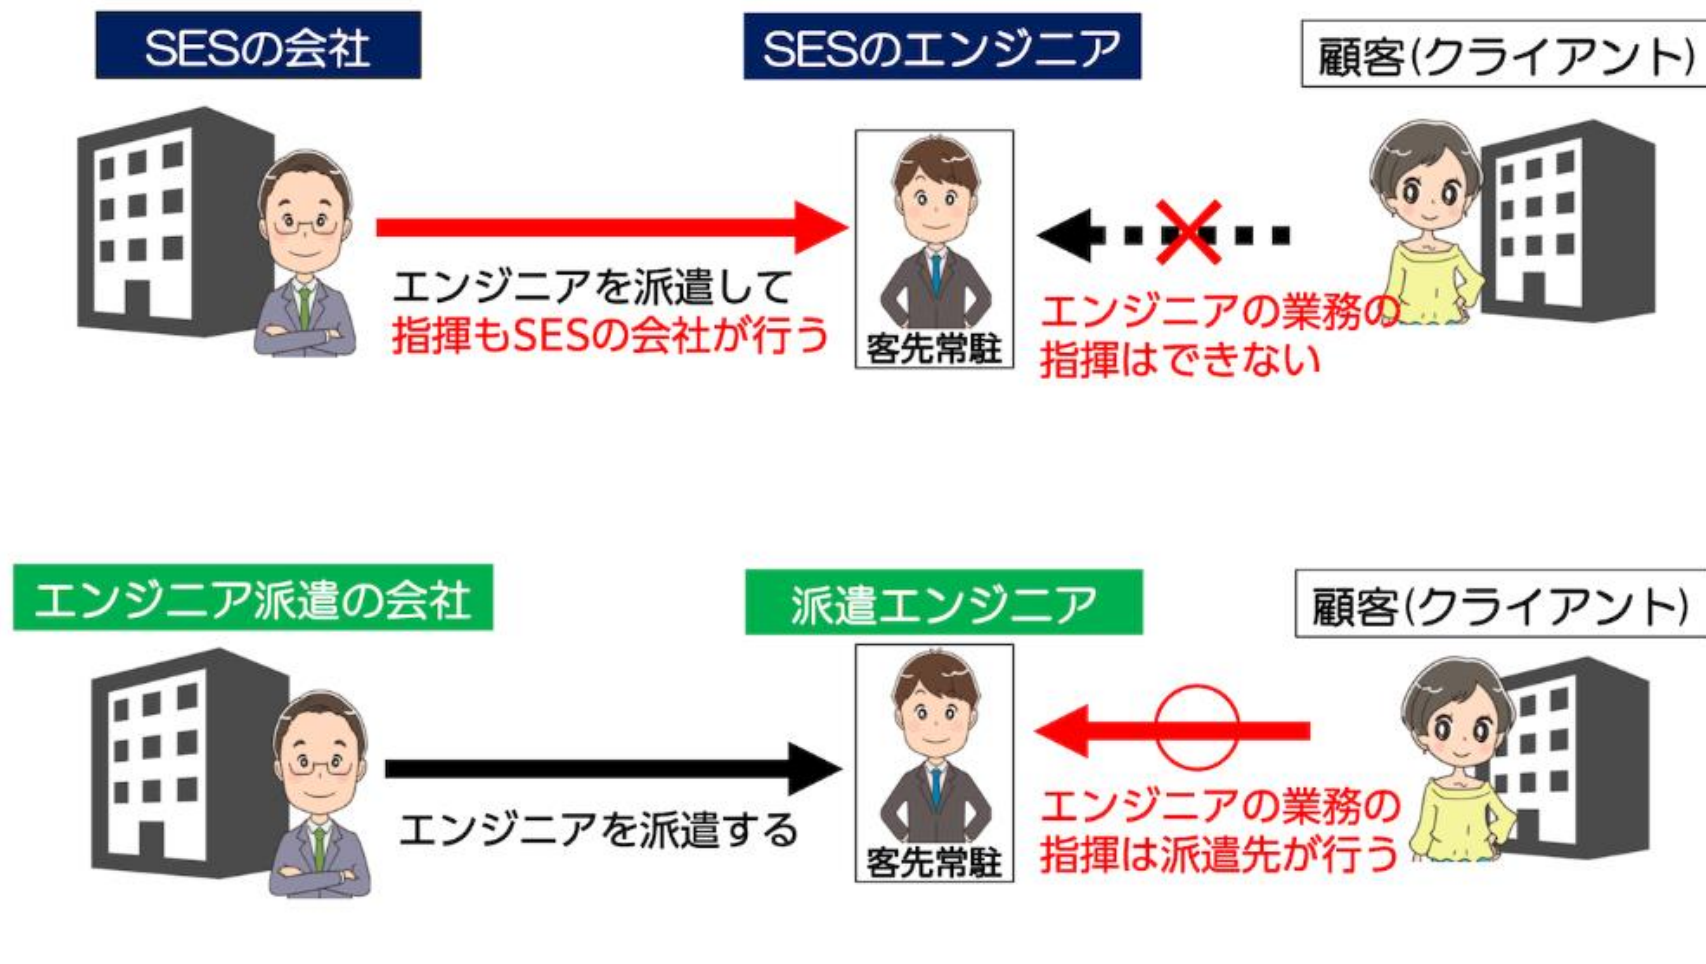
SESの会社

SESのエンジニア

顧客(クライアント)

エンジニアを派遣して
指揮もSESの会社が行う

客先常駐

エンジニアの業務の
指揮はできない

エンジニア派遣の会社

派遣エンジニア

顧客(クライアント)

エンジニアを派遣する

客先常駐

エンジニアの業務の
指揮は派遣先が行う